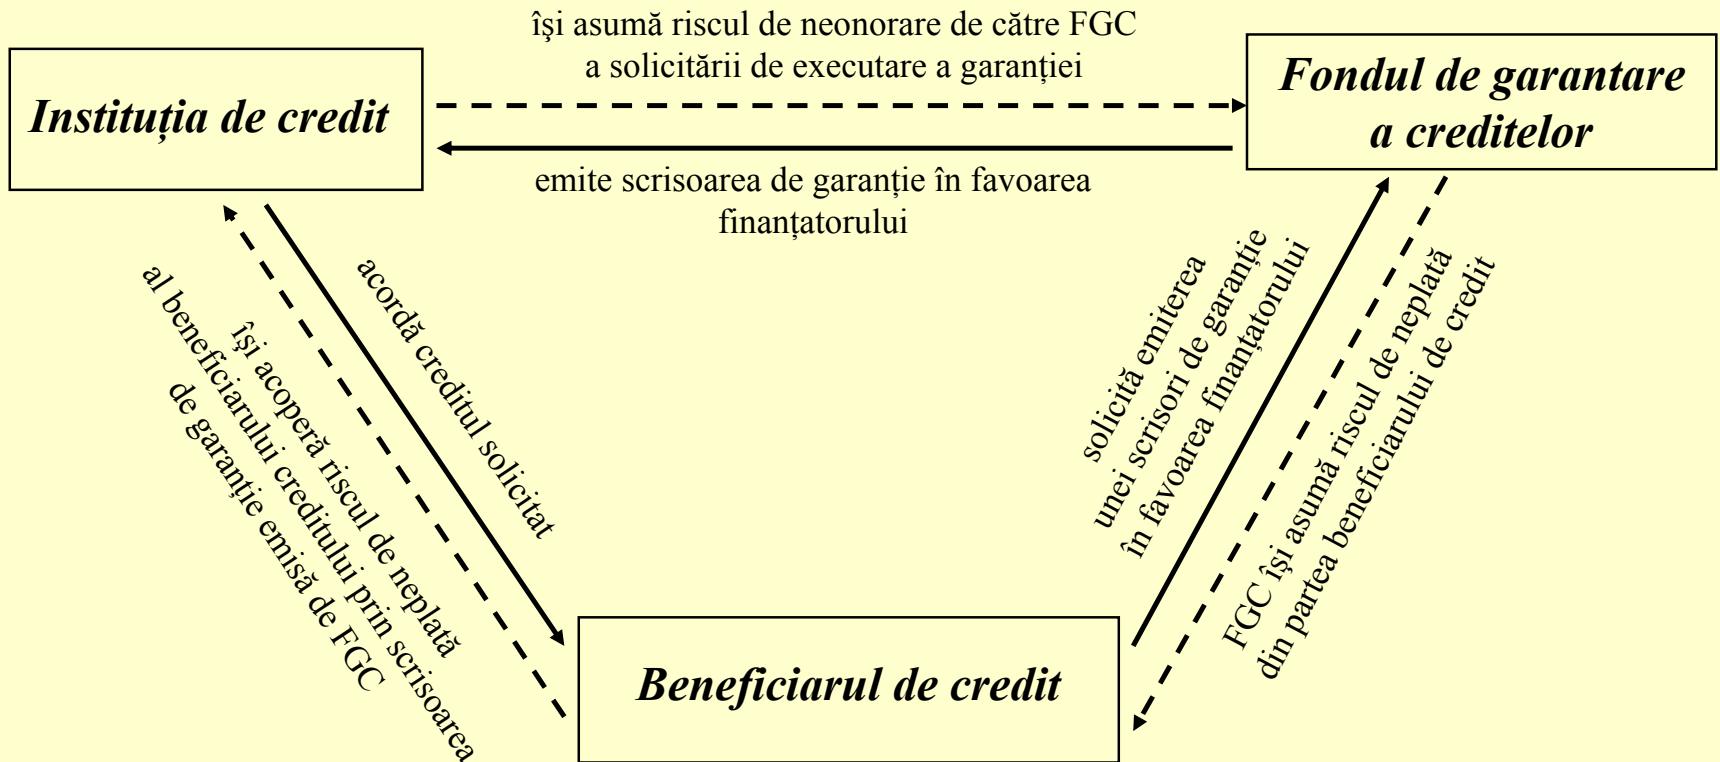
Instituția de credit

își asumă riscul de neonorare de către FGC a solicitării de executare a garanției

Fondul de garantare a creditelor

emite scrisoarea de garanție în favoarea finanțatorului

își acoperă riscul de neplată al beneficiarului creditului prin scrisoarea de garanție emisă de FGC

acordă creditul solicitat

solicită emiterea unei scrisori de garanție în favoarea finanțatorului

FGC își asumă riscul de neplată din partea beneficiarului de credit

Beneficiarul de credit